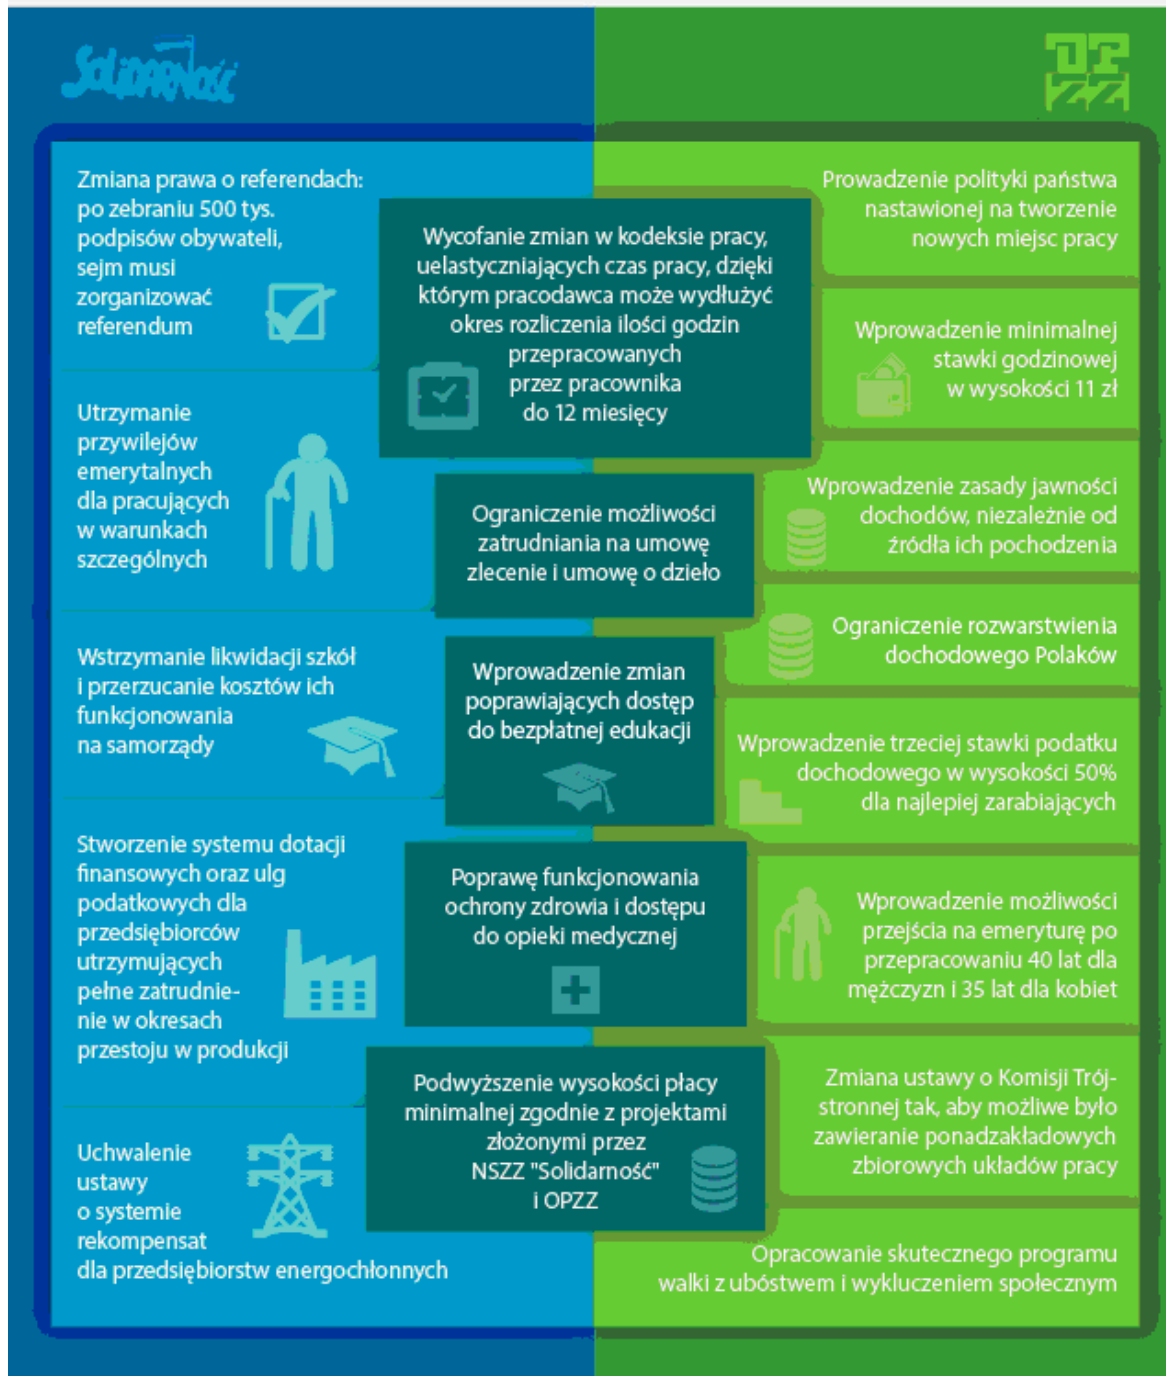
Solidarność

OPZZ

Zmiana prawa o referendach: po zebraniu 500 tys. podpisów obywateli, sejm musi zorganizować referendum

Utrzymanie przywilejów emerytalnych dla pracujących w warunkach szczególnych

Wstrzymanie likwidacji szkół i przerzucanie kosztów ich funkcjonowania na samorządy

Stworzenie systemu dotacji finansowych oraz ulg podatkowych dla przedsiębiorców utrzymujących pełne zatrudnienie w okresach przestoju w produkcji

Uchwalenie ustawy o systemie rekompensat dla przedsiębiorstw energochłonnych

Wycofanie zmian w kodeksie pracy, uelastyczniających czas pracy, dzięki którym pracodawca może wydłużyć okres rozliczenia ilości godzin przepracowanych przez pracownika do 12 miesięcy

Ograniczenie możliwości zatrudniania na umowę zlecenie i umowę o dzieło

Wprowadzenie zmian poprawiających dostęp do bezpłatnej edukacji

Poprawę funkcjonowania ochrony zdrowia i dostępu do opieki medycznej

Podwyższenie wysokości płacy minimalnej zgodnie z projektami złożonymi przez NSZZ "Solidarność" i OPZZ

Prowadzenie polityki państwa nastawionej na tworzenie nowych miejsc pracy

Wprowadzenie minimalnej stawki godzinowej w wysokości 11 zł

Wprowadzenie zasady jawności dochodów, niezależnie od źródła ich pochodzenia

Ograniczenie rozwarstwienia dochodowego Polaków

Wprowadzenie trzeciej stawki podatku dochodowego w wysokości 50% dla najlepiej zarabiających

Wprowadzenie możliwości przejścia na emeryturę po przepracowaniu 40 lat dla mężczyzn i 35 lat dla kobiet

Zmiana ustawy o Komisji Trójstronnej tak, aby możliwe było zawieranie ponadzakładowych zbiorowych układów pracy

Opracowanie skutecznego programu walki z ubóstwem i wykluczeniem społecznym